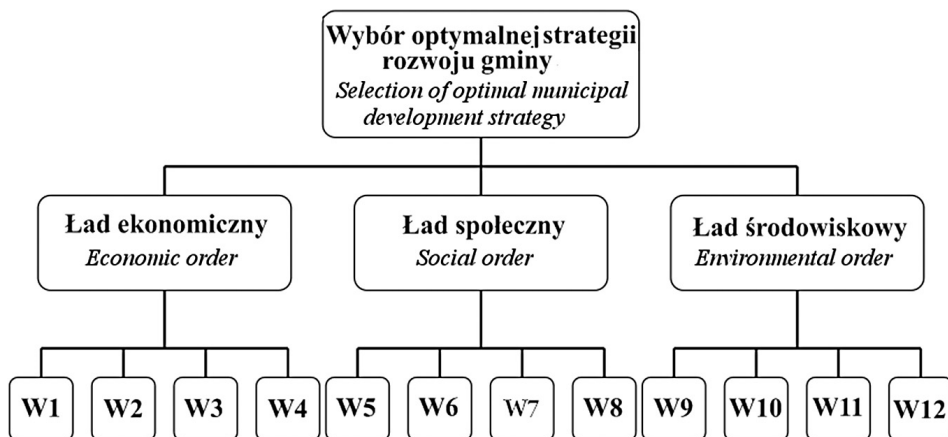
Wybór optymalnej strategii rozwoju gminy
Selection of optimal municipal development strategy

Ład ekonomiczny
Economic order

Ład społeczny
Social order

Ład środowiskowy
Environmental order

W1
W2
W3
W4
W5
W6
W7
W8
W9
W10
W11
W12